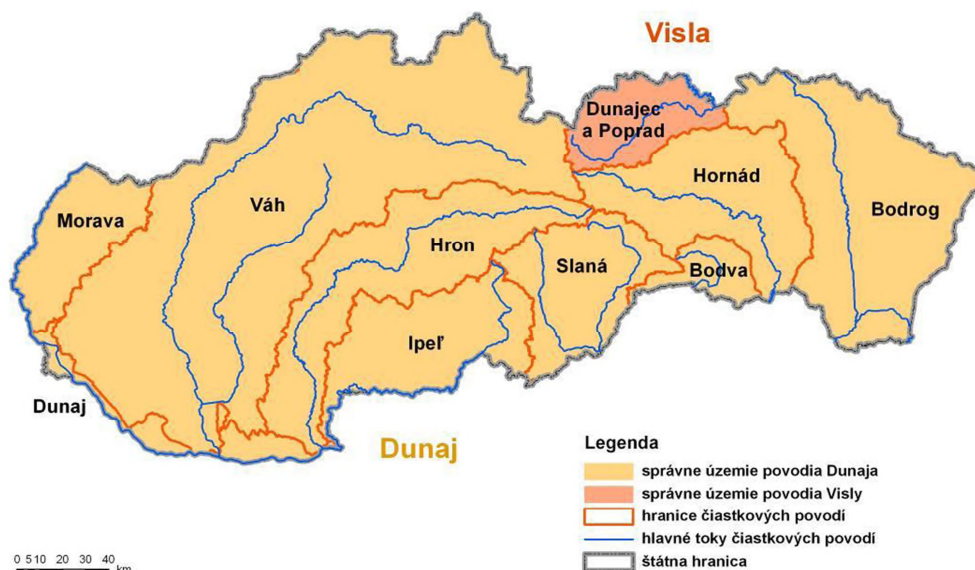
Visla

Dunajec a Poprad

Hornád

Bodrog

Morava

Váh

Hron

Slaná

Bodva

Ipeľ

Dunaj

Dunaj

Legenda

správne územie povodia Dunaja

správne územie povodia Visly

hranice čiastkových povodí

hlavné toky čiastkových povodí

štátna hranica

0 5 10 20 30 40 km